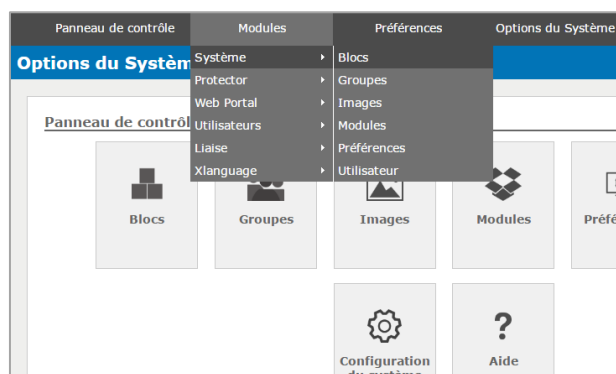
Panneau de contrôle Modules Préférences Options du Système

Options du Systèm

Système
Protector
Web Portal
Utilisateurs
Liaise
Xlanguage

Blocs
Groupes
Images
Modules
Préférences
Utilisateur

Panneau de contrôl

Blocs
Groupes
Images
Modules
Préfé

Configuration du système
Aide